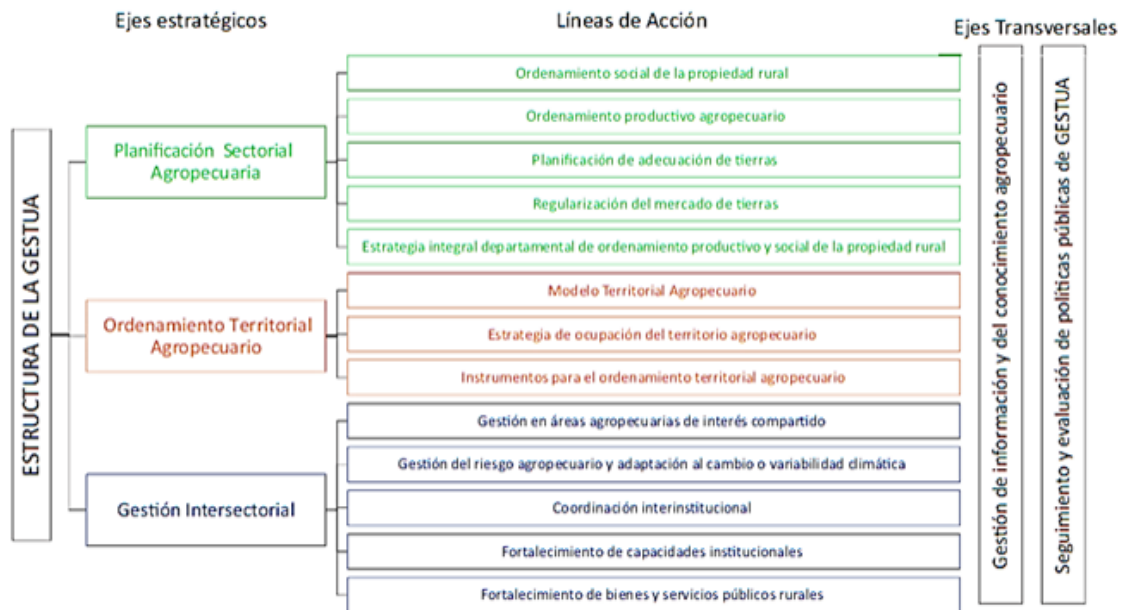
Ejes estratégicos

Líneas de Acción

Ejes Transversales

ESTRUCTURA DE LA GESTUA

Planificación Sectorial Agropecuaria

Ordenamiento social de la propiedad rural

Ordenamiento productivo agropecuario

Planificación de adecuación de tierras

Regularización del mercado de tierras

Estrategia integral departamental de ordenamiento productivo y social de la propiedad rural

Ordenamiento Territorial Agropecuario

Modelo Territorial Agropecuario

Estrategia de ocupación del territorio agropecuario

Instrumentos para el ordenamiento territorial agropecuario

Gestión Intersectorial

Gestión en áreas agropecuarias de interés compartido

Gestión del riesgo agropecuario y adaptación al cambio o variabilidad climática

Coordinación interinstitucional

Fortalecimiento de capacidades institucionales

Fortalecimiento de bienes y servicios públicos rurales

Gestión de información y del conocimiento agropecuario

Seguimiento y evaluación de políticas públicas de GESTUA